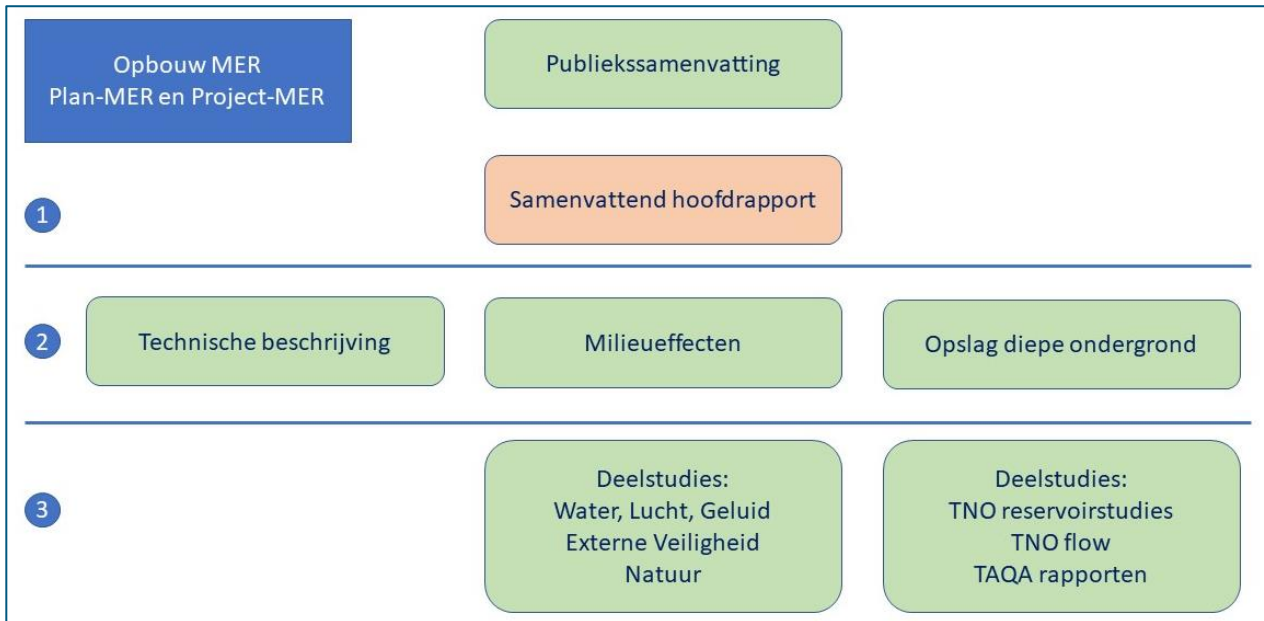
Opbouw MER
Plan-MER en Project-MER

Publiekssamenvatting

1

Samenvattend hoofdrapport

2

Technische beschrijving

Milieueffecten

Opslag diepe ondergrond

3

Deelstudies:
Water, Lucht, Geluid
Externe Veiligheid
Natuur

Deelstudies:
TNO reservoirstudies
TNO flow
TAQA rapporten